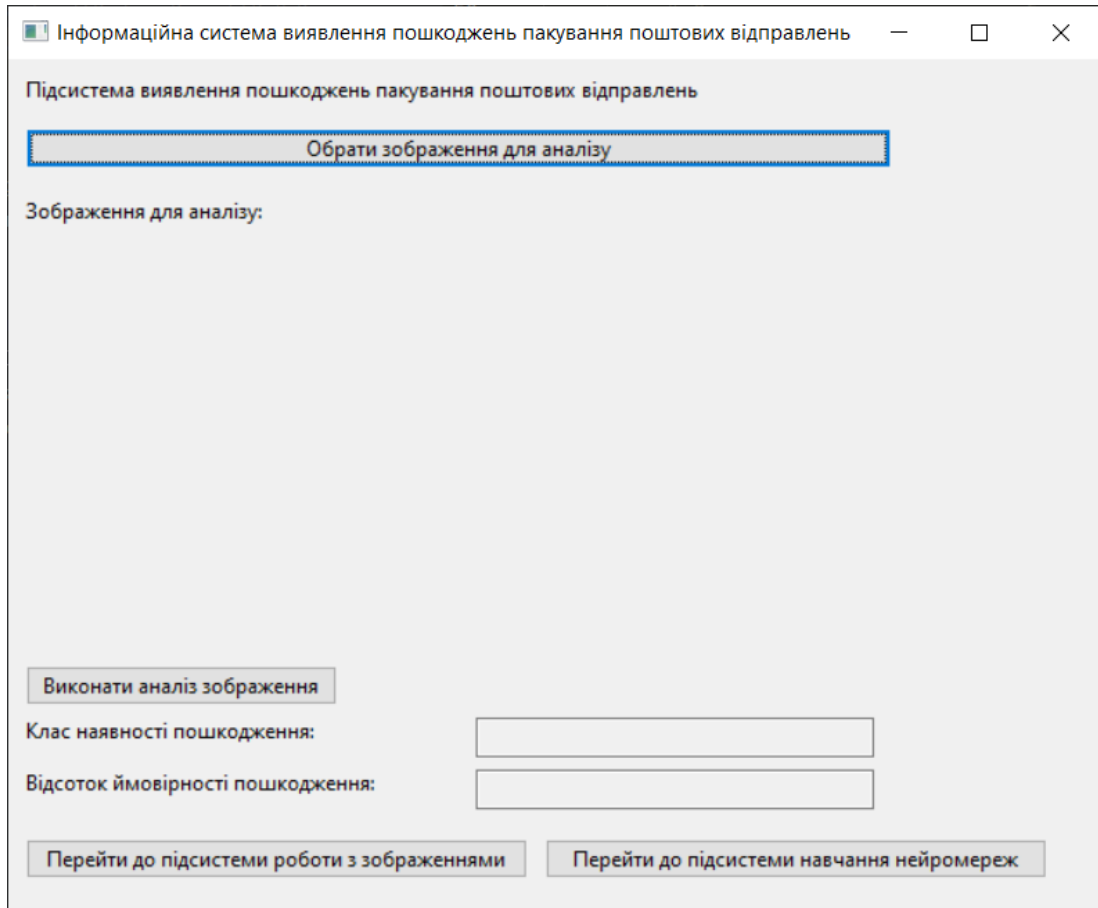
Інформаційна система виявлення пошкоджень пакування поштових відправлень

Підсистема виявлення пошкоджень пакування поштових відправлень

Обрати зображення для аналізу

Зображення для аналізу:

Виконати аналіз зображення

Клас наявності пошкодження:

Відсоток ймовірності пошкодження:

Перейти до підсистеми роботи з зображеннями

Перейти до підсистеми навчання нейромереж